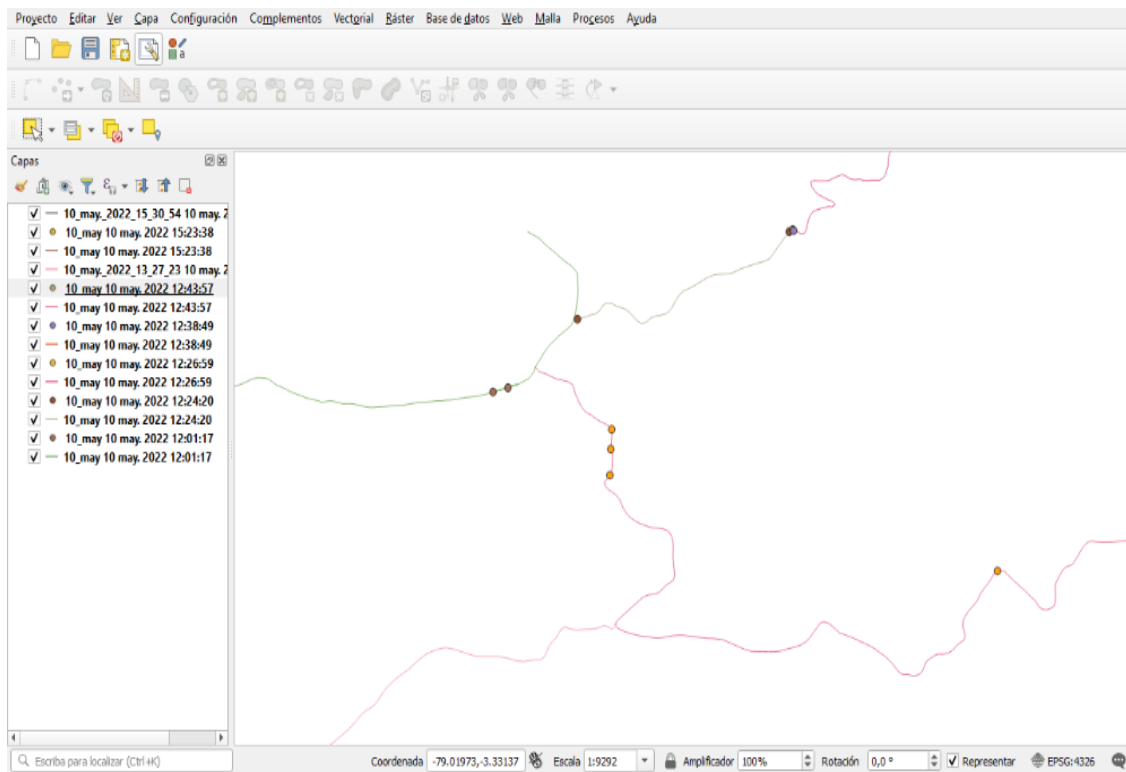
Proyecto Editar Ver Capa Configuración Complementos Vectorial Ráster Base de datos Web Malla Procesos Ayuda

Capas

10_may._2022_15_30_54 10 may. 2
10_may 10 may. 2022 15:23:38
10_may 10 may. 2022 15:23:38
10_may._2022_13_27_23 10 may. 2
10_may 10 may. 2022 12:43:57
10_may 10 may. 2022 12:43:57
10_may 10 may. 2022 12:38:49
10_may 10 may. 2022 12:38:49
10_may 10 may. 2022 12:26:59
10_may 10 may. 2022 12:26:59
10_may 10 may. 2022 12:24:20
10_may 10 may. 2022 12:24:20
10_may 10 may. 2022 12:01:17
10_may 10 may. 2022 12:01:17

Escriba para localizar (Ctrl+K)

Coordenada -79.01973,-3.33137 Escala 1:9292 Amplificador 100% Rotación 0,0 ° Representar EPSG:4326